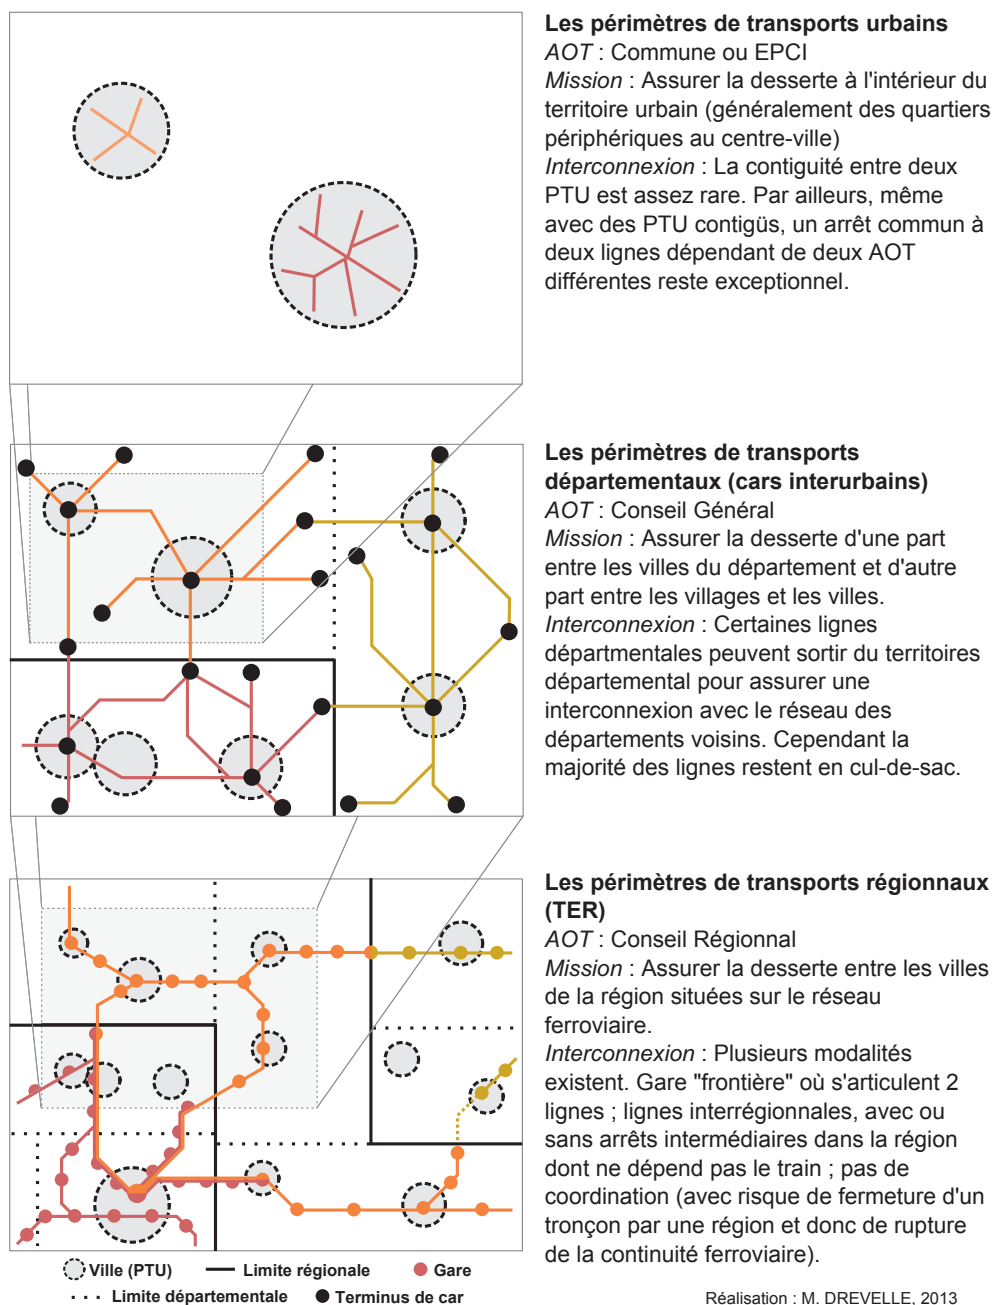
**Les périmètres de transports urbains**
*AOT* : Commune ou EPCI
*Mission* : Assurer la desserte à l'intérieur du territoire urbain (généralement des quartiers périphériques au centre-ville)
*Interconnexion* : La contiguité entre deux PTU est assez rare. Par ailleurs, même avec des PTU contigüs, un arrêt commun à deux lignes dépendant de deux AOT différentes reste exceptionnel.

**Les périmètres de transports départementaux (cars interurbains)**
*AOT* : Conseil Général
*Mission* : Assurer la desserte d'une part entre les villes du département et d'autre part entre les villages et les villes.
*Interconnexion* : Certaines lignes départmentales peuvent sortir du territoires départemental pour assurer une interconnexion avec le réseau des départements voisins. Cependant la majorité des lignes restent en cul-de-sac.

**Les périmètres de transports régionnaux (TER)**
*AOT* : Conseil Régionnal
*Mission* : Assurer la desserte entre les villes de la région situées sur le réseau ferroviaire.
*Interconnexion* : Plusieurs modalités existent. Gare "frontière" où s'articulent 2 lignes ; lignes interrégionnales, avec ou sans arrêts intermédiaires dans la région dont ne dépend pas le train ; pas de coordination (avec risque de fermeture d'un tronçon par une région et donc de rupture de la continuité ferroviaire).

Ville (PTU)
Limite régionale
Gare
Limite départementale
Terminus de car

Réalisation : M. DREVELLE, 2013